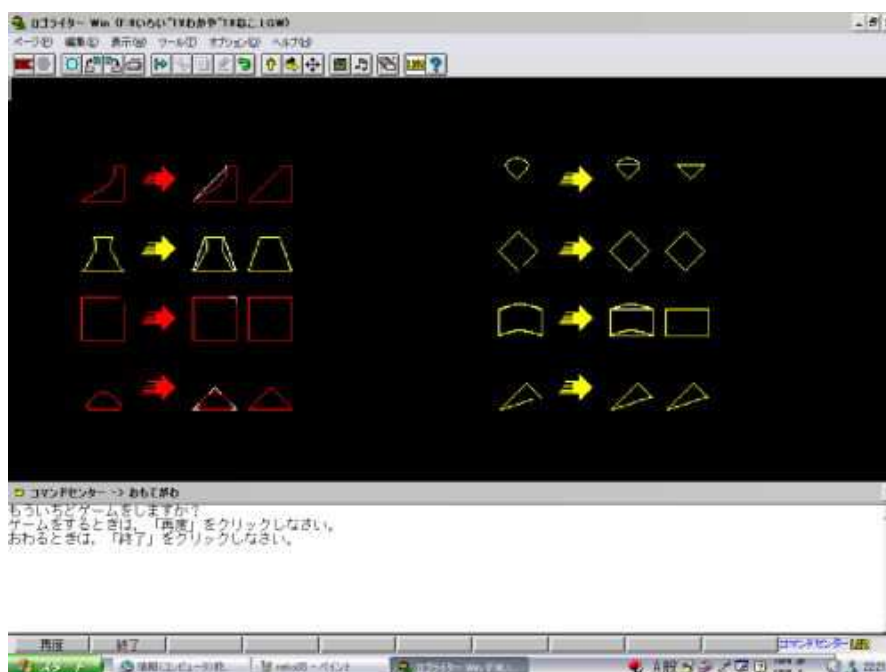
ロゴライター Win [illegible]
ページ(P) 編集(E) 表示(V) ツール(T) オプション(O) ヘルプ(H)

コマンドセンター -> おもてがわ
もういちどゲームをしますか？
ゲームをするときは、「再度」をクリックしなさい。
おわるときは、「終了」をクリックしなさい。

再度 | 終了

コマンドセンター

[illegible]